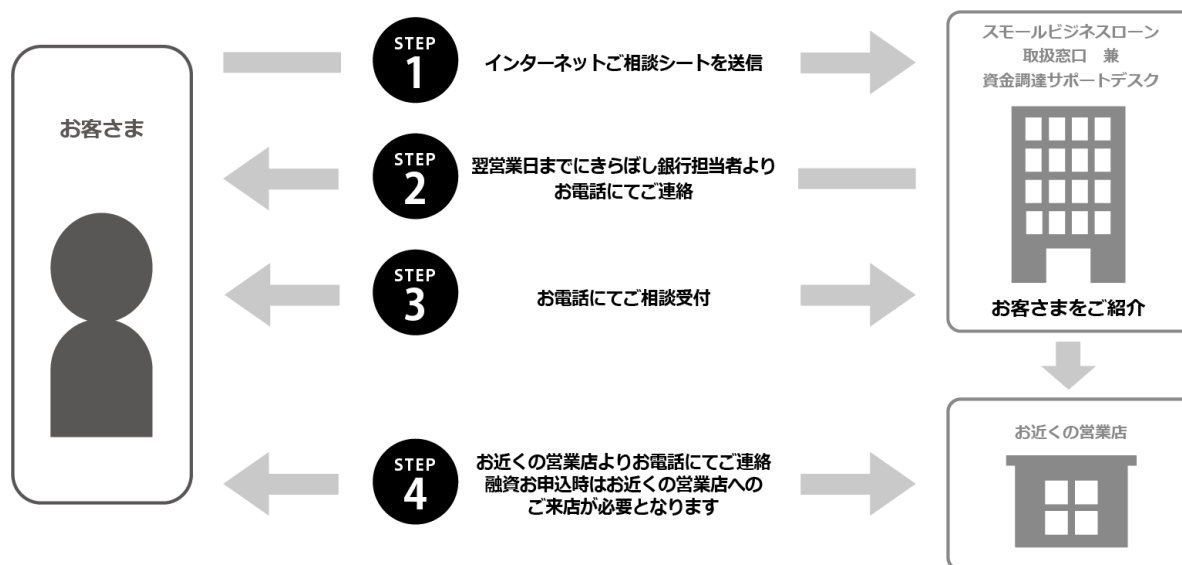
お客さま

STEP
1
インターネットご相談シートを送信

STEP
2
翌営業日までにきらぼし銀行担当者より
お電話にてご連絡

STEP
3
お電話にてご相談受付

STEP
4
お近くの営業店よりお電話にてご連絡
融資お申込時はお近くの営業店への
ご来店が必要となります

スモールビジネスローン
取扱窓口　兼
資金調達サポートデスク

お客さまをご紹介

お近くの営業店